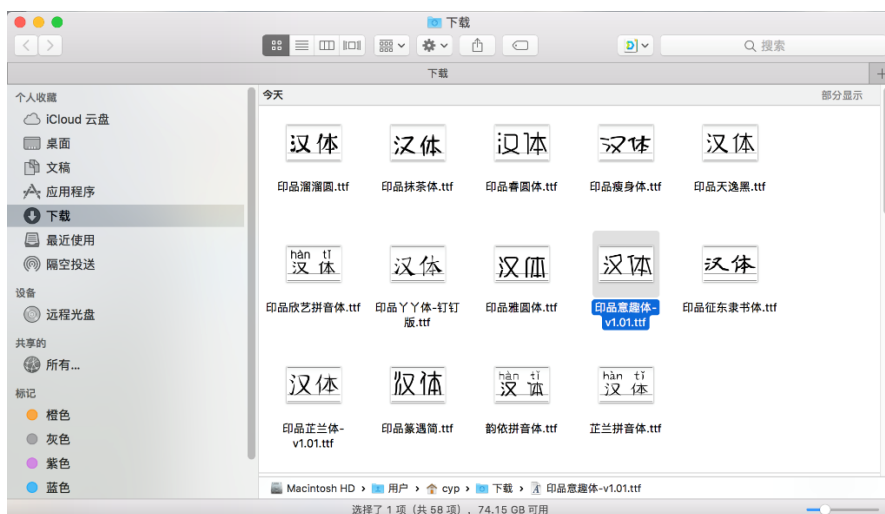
下载

搜索

下载

个人收藏
iCloud 云盘
桌面
文稿
应用程序
下载
最近使用
隔空投送

设备
远程光盘

共享的
所有...

标记
橙色
灰色
紫色
蓝色

今天
部分显示

汉体
印品溜溜圆.ttf

汉体
印品抹茶体.ttf

汉体
印品春圆体.ttf

汉体
印品瘦身体.ttf

汉体
印品天逸黑.ttf

hàn tǐ
汉 体
印品欣艺拼音体.ttf

汉体
印品丫丫体-钉钉版.ttf

汉体
印品雅圆体.ttf

汉体
印品意趣体-v1.01.ttf

汉体
印品征东隶书体.ttf

汉体
印品芷兰体-v1.01.ttf

汉体
印品篆遇简.ttf

hàn tǐ
汉 体
韵依拼音体.ttf

hàn tǐ
汉 体
芷兰拼音体.ttf

Macintosh HD › 用户 › cyp › 下载 › 印品意趣体-v1.01.ttf

选择了 1 项（共 58 项），74.15 GB 可用